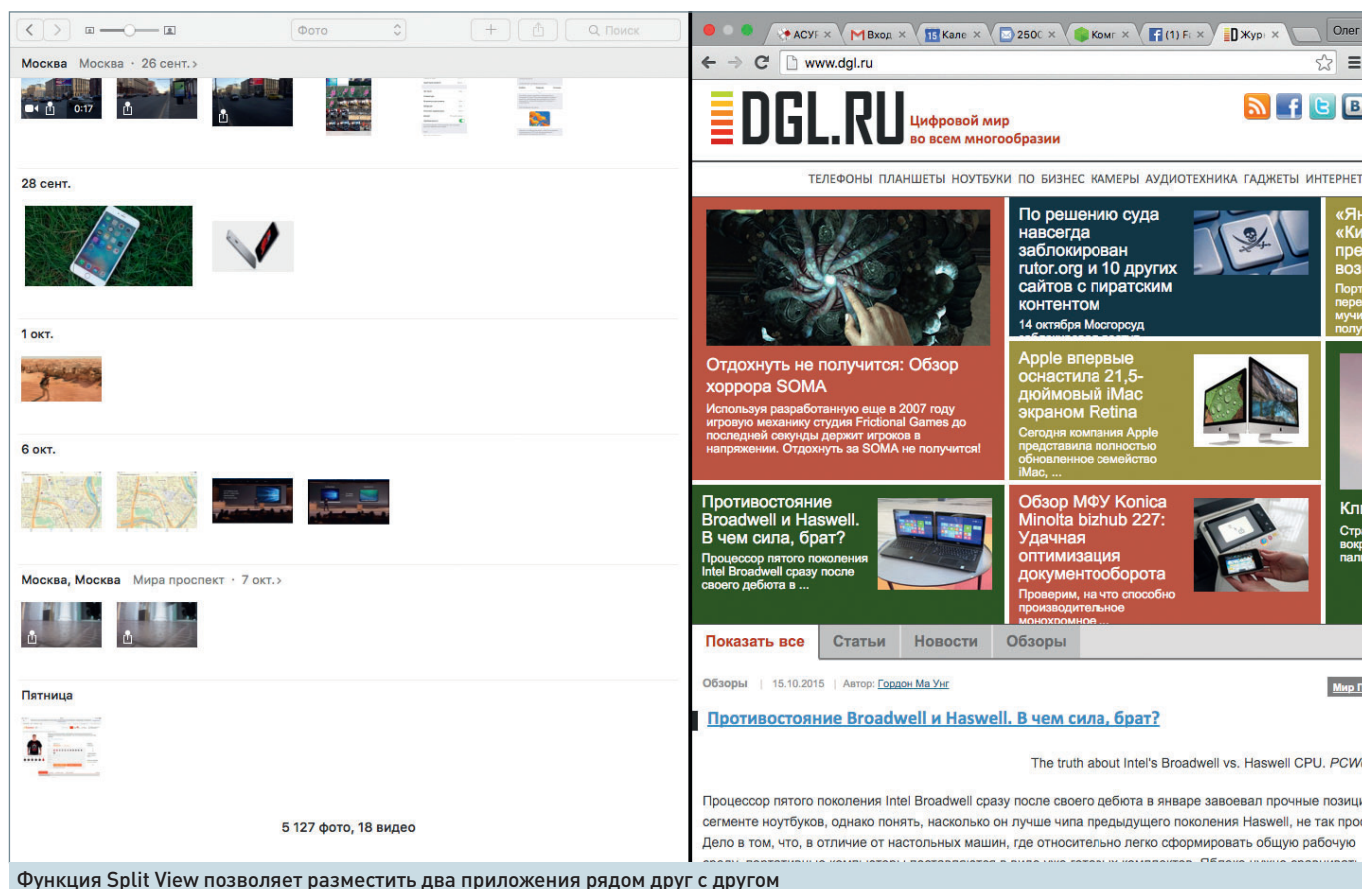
Фото

Поиск

Москва Москва · 26 сент. >

0:17

28 сент.

1 окт.

6 окт.

Москва, Москва Мира проспект · 7 окт. >

Пятница

5 127 фото, 18 видео

АСУ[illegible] × Вход × Кале × 250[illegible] × Комг × (1) F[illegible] × Журі ×

Олег

www.dgl.ru

DGL.RU Цифровой мир во всем многообразии

ТЕЛЕФОНЫ ПЛАНШЕТЫ НОУТБУКИ ПО БИЗНЕС КАМЕРЫ АУДИОТЕХНИКА ГАДЖЕТЫ ИНТЕРНЕТ

Отдохнуть не получится: Обзор хоррора SOMA

Используя разработанную еще в 2007 году игровую механику студия Frictional Games до последней секунды держит игроков в напряжении. Отдохнуть за SOMA не получится!

По решению суда навсегда заблокирован rutor.org и 10 других сайтов с пиратским контентом

14 октября Мосгорсуд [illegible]

«Як «Ки пре воз

Порт пере мучи полу

Apple впервые оснастила 21,5-дюймовый iMac экраном Retina

Сегодня компания Apple представила полностью обновленное семейство iMac, ...

Противостояние Broadwell и Haswell. В чем сила, брат?

Процессор пятого поколения Intel Broadwell сразу после своего дебюта в ...

Обзор МФУ Konica Minolta bizhub 227: Удачная оптимизация документооборота

Проверим, на что способно производительное монохромное ...

Кл

Стр вокр пал

Показать все | Статьи | Новости | Обзоры

Обзоры | 15.10.2015 | Автор: Гордон Ма Унг

Мир П

Противостояние Broadwell и Haswell. В чем сила, брат?

The truth about Intel's Broadwell vs. Haswell CPU. PCW

Процессор пятого поколения Intel Broadwell сразу после своего дебюта в январе завоевал прочные позици сегменте ноутбуков, однако понять, насколько он лучше чипа предыдущего поколения Haswell, не так прос Дело в том, что, в отличие от настольных машин, где относительно легко сформировать общую рабочую

Функция Split View позволяет разместить два приложения рядом друг с другом